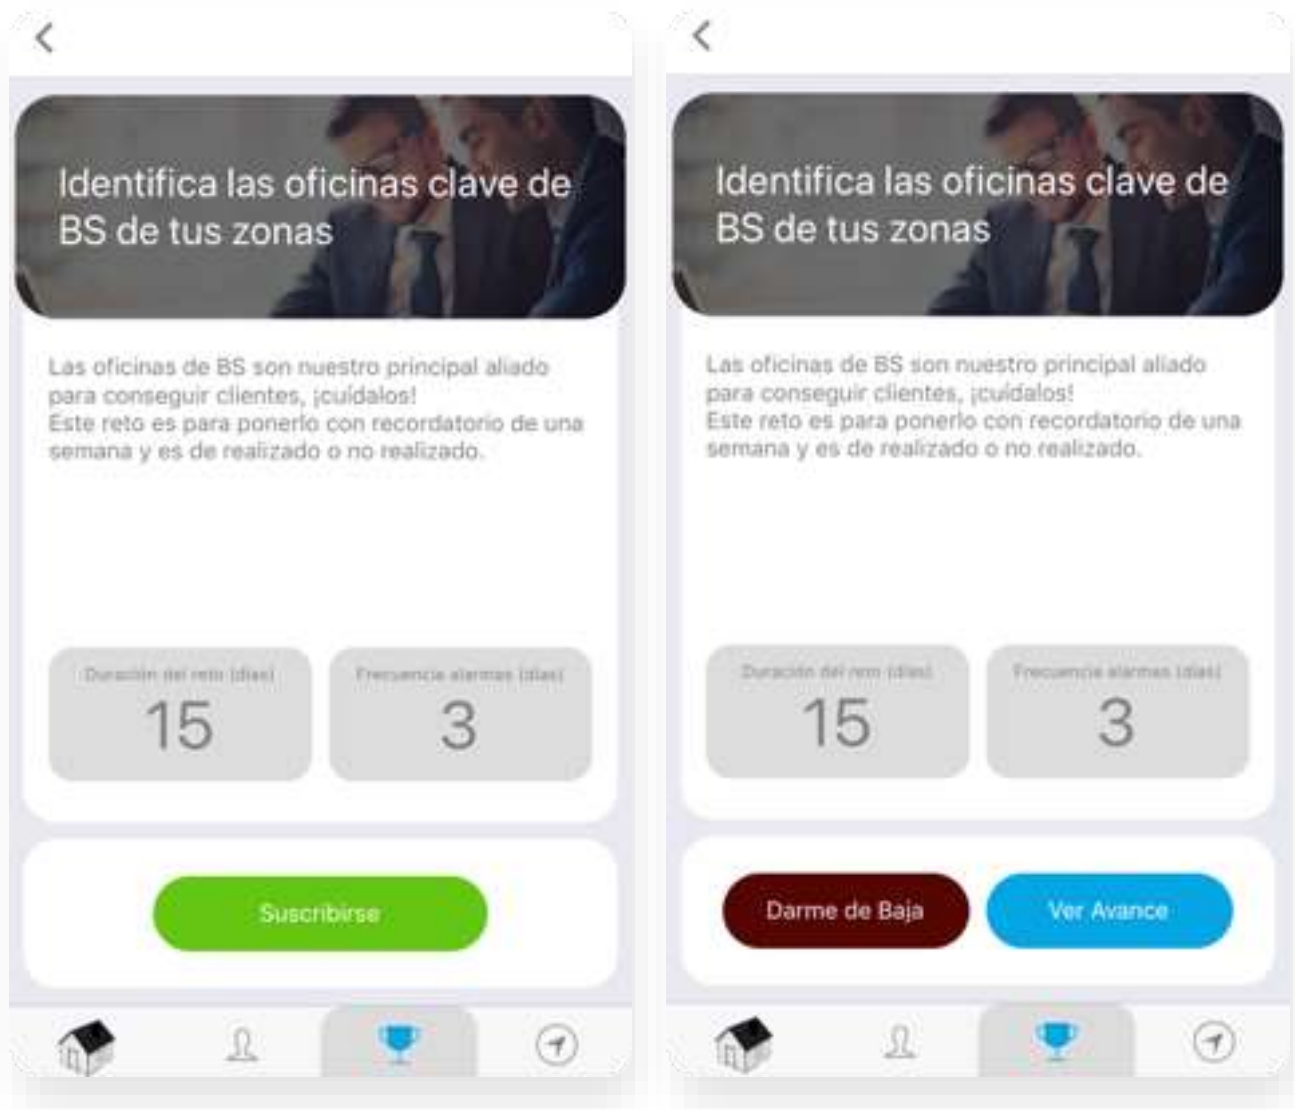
Identifica las oficinas clave de BS de tus zonas

Las oficinas de BS son nuestro principal aliado para conseguir clientes, ¡cuídalos!
Este reto es para ponerlo con recordatorio de una semana y es de realizado o no realizado.

Duración del reto (días)
15

Frecuencia alarmas (días)
3

Suscribirse

Identifica las oficinas clave de BS de tus zonas

Las oficinas de BS son nuestro principal aliado para conseguir clientes, ¡cuídalos!
Este reto es para ponerlo con recordatorio de una semana y es de realizado o no realizado.

Duración del reto (días)
15

Frecuencia alarmas (días)
3

Darme de Baja

Ver Avance